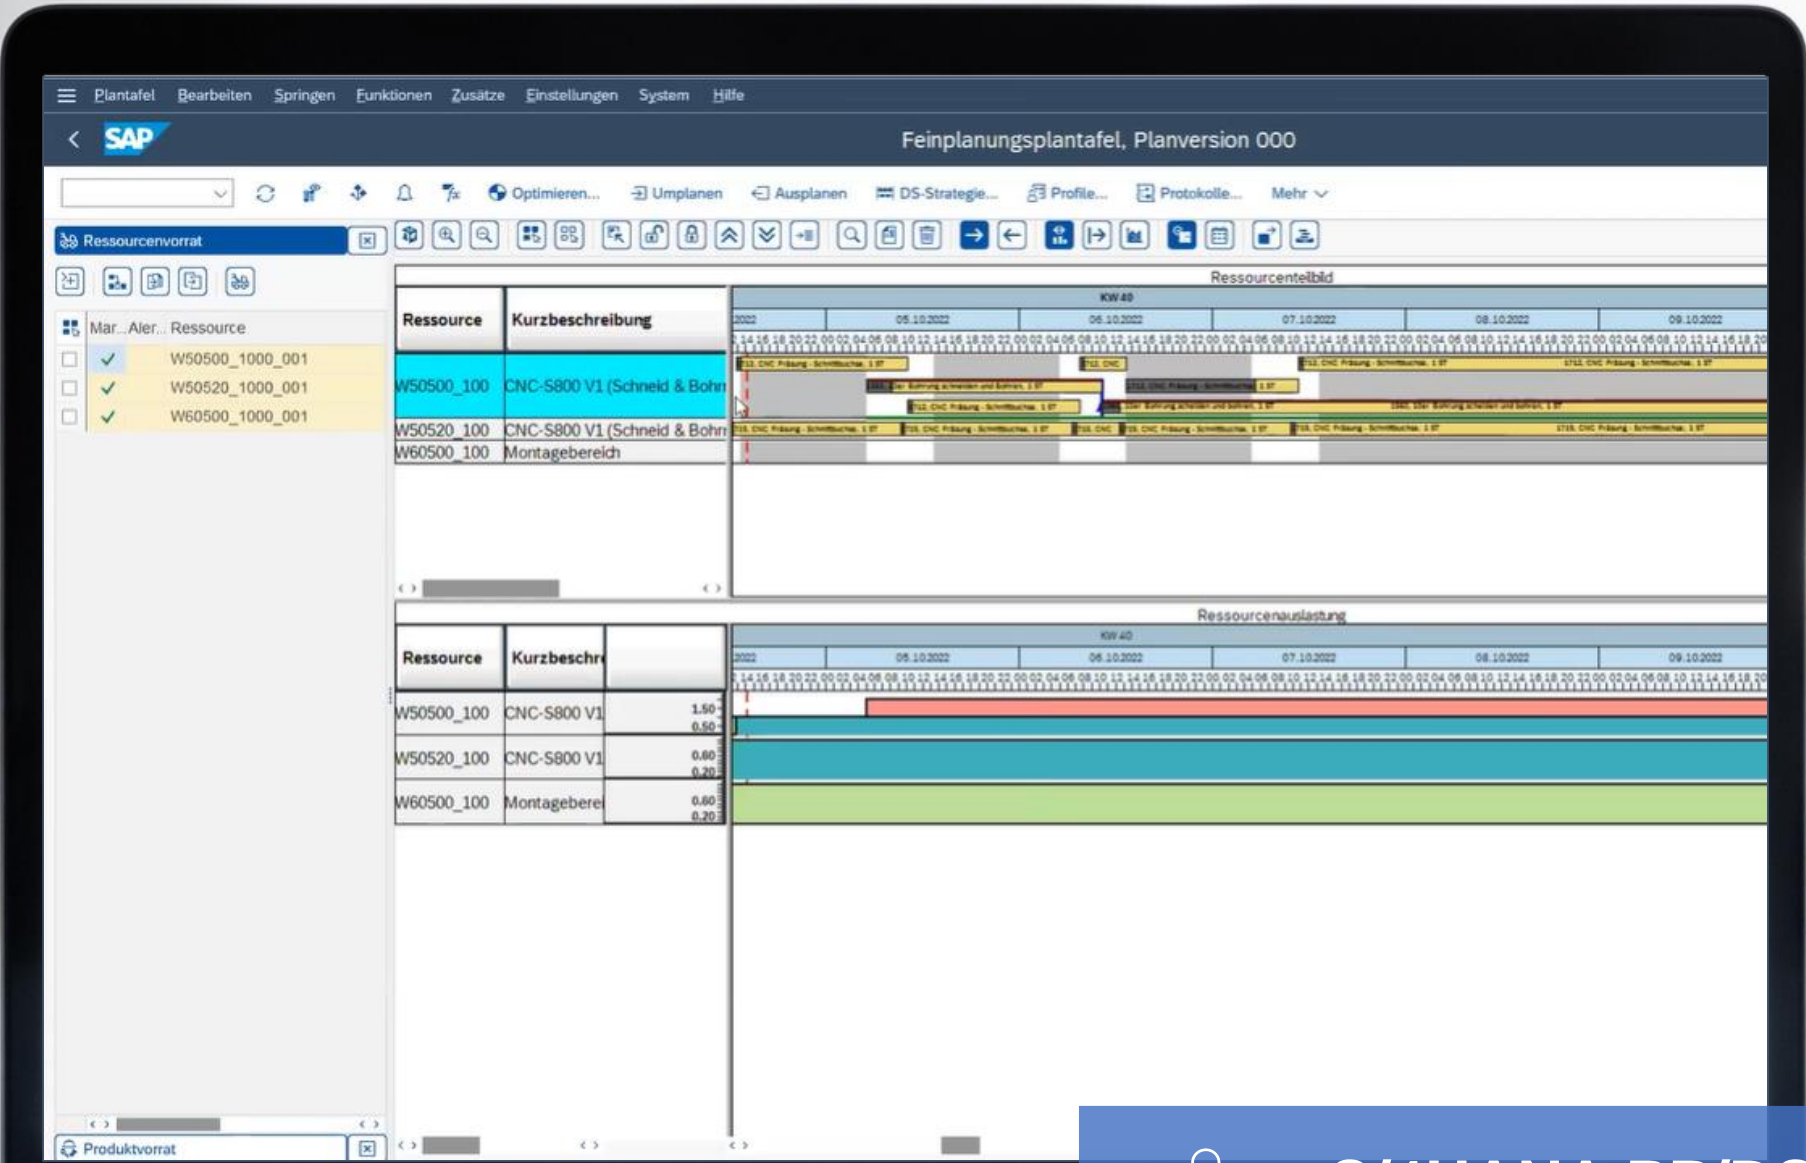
Plantafel Bearbeiten Springen Funktionen Zusätze Einstellungen System Hilfe

SAP

Feinplanungsplantafel, Planversion 000

Optimieren... Umplanen Ausplanen DS-Strategie... Profile... Protokolle... Mehr

Ressourcenvorrat

Mar... Aler... Ressource
W50500_1000_001
W50520_1000_001
W60500_1000_001

Ressourcenteilbild

| Ressource | Kurzbeschreibung |
|---|---|
| W50500_100 | CNC-S800 V1 (Schneid & Bohr |
| W50520_100 | CNC-S800 V1 (Schneid & Bohr |
| W60500_100 | Montagebereich |

KW 40
2022 05.10.2022 06.10.2022 07.10.2022 08.10.2022 09.10.2022

Ressourcenauslastung

| Ressource | Kurzbeschr | |
|---|---|---|
| W50500_100 | CNC-S800 V1 | 1.50 0.50 |
| W50520_100 | CNC-S800 V1 | 0.60 0.20 |
| W60500_100 | Montagebere | 0.60 0.20 |

KW 40
2022 05.10.2022 06.10.2022 07.10.2022 08.10.2022 09.10.2022

Produktvorrat